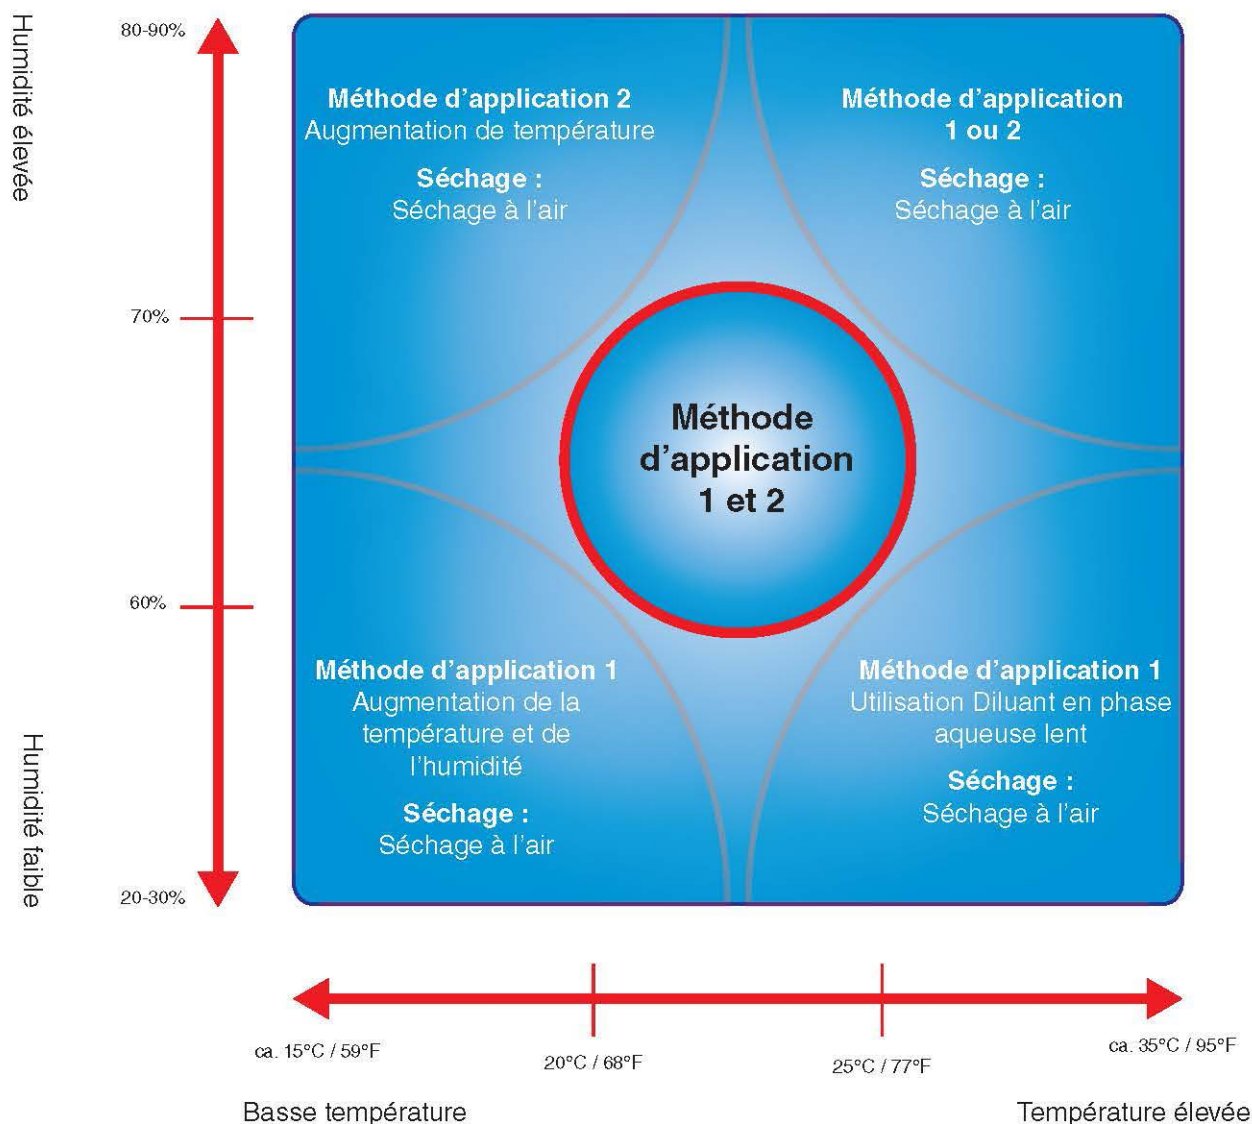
Humidité élevée

80-90%

70%

60%

20-30%

Humidité faible

Méthode d'application 2
Augmentation de température

Séchage :
Séchage à l'air

Méthode d'application 1 ou 2

Séchage :
Séchage à l'air

Méthode d'application 1 et 2

Méthode d'application 1
Augmentation de la température et de l'humidité

Séchage :
Séchage à l'air

Méthode d'application 1
Utilisation Diluant en phase aqueuse lent

Séchage :
Séchage à l'air

ca. 15°C / 59°F

20°C / 68°F

25°C / 77°F

ca. 35°C / 95°F

Basse température

Température élevée